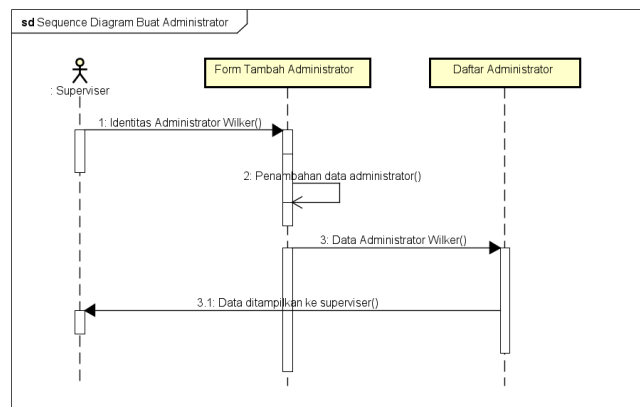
sd Sequence Diagram Buat Administrator

: Superviser

Form Tambah Administrator

Daftar Administrator

1: Identitas Administrator Wilker()

2: Penambahan data administrator()

3: Data Administrator Wilker()

3.1: Data ditampilkan ke superviser()